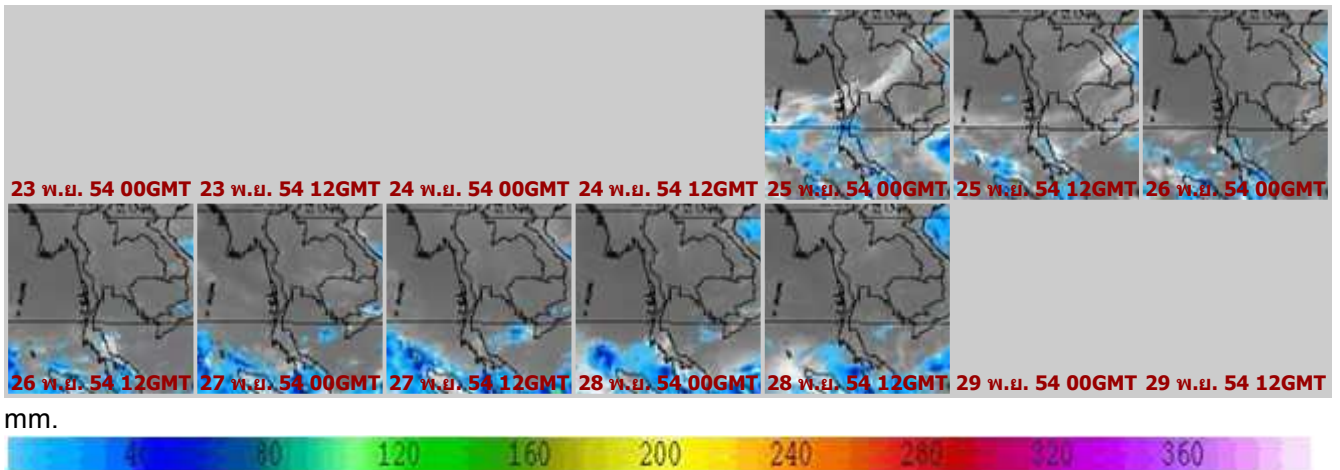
23 พ.ย. 54 00GMT 23 พ.ย. 54 12GMT 24 พ.ย. 54 00GMT 24 พ.ย. 54 12GMT 25 พ.ย. 54 00GMT 25 พ.ย. 54 12GMT 26 พ.ย. 54 00GMT

26 พ.ย. 54 12GMT 27 พ.ย. 54 00GMT 27 พ.ย. 54 12GMT 28 พ.ย. 54 00GMT 28 พ.ย. 54 12GMT 29 พ.ย. 54 00GMT 29 พ.ย. 54 12GMT

mm.

40 80 120 160 200 240 280 320 360